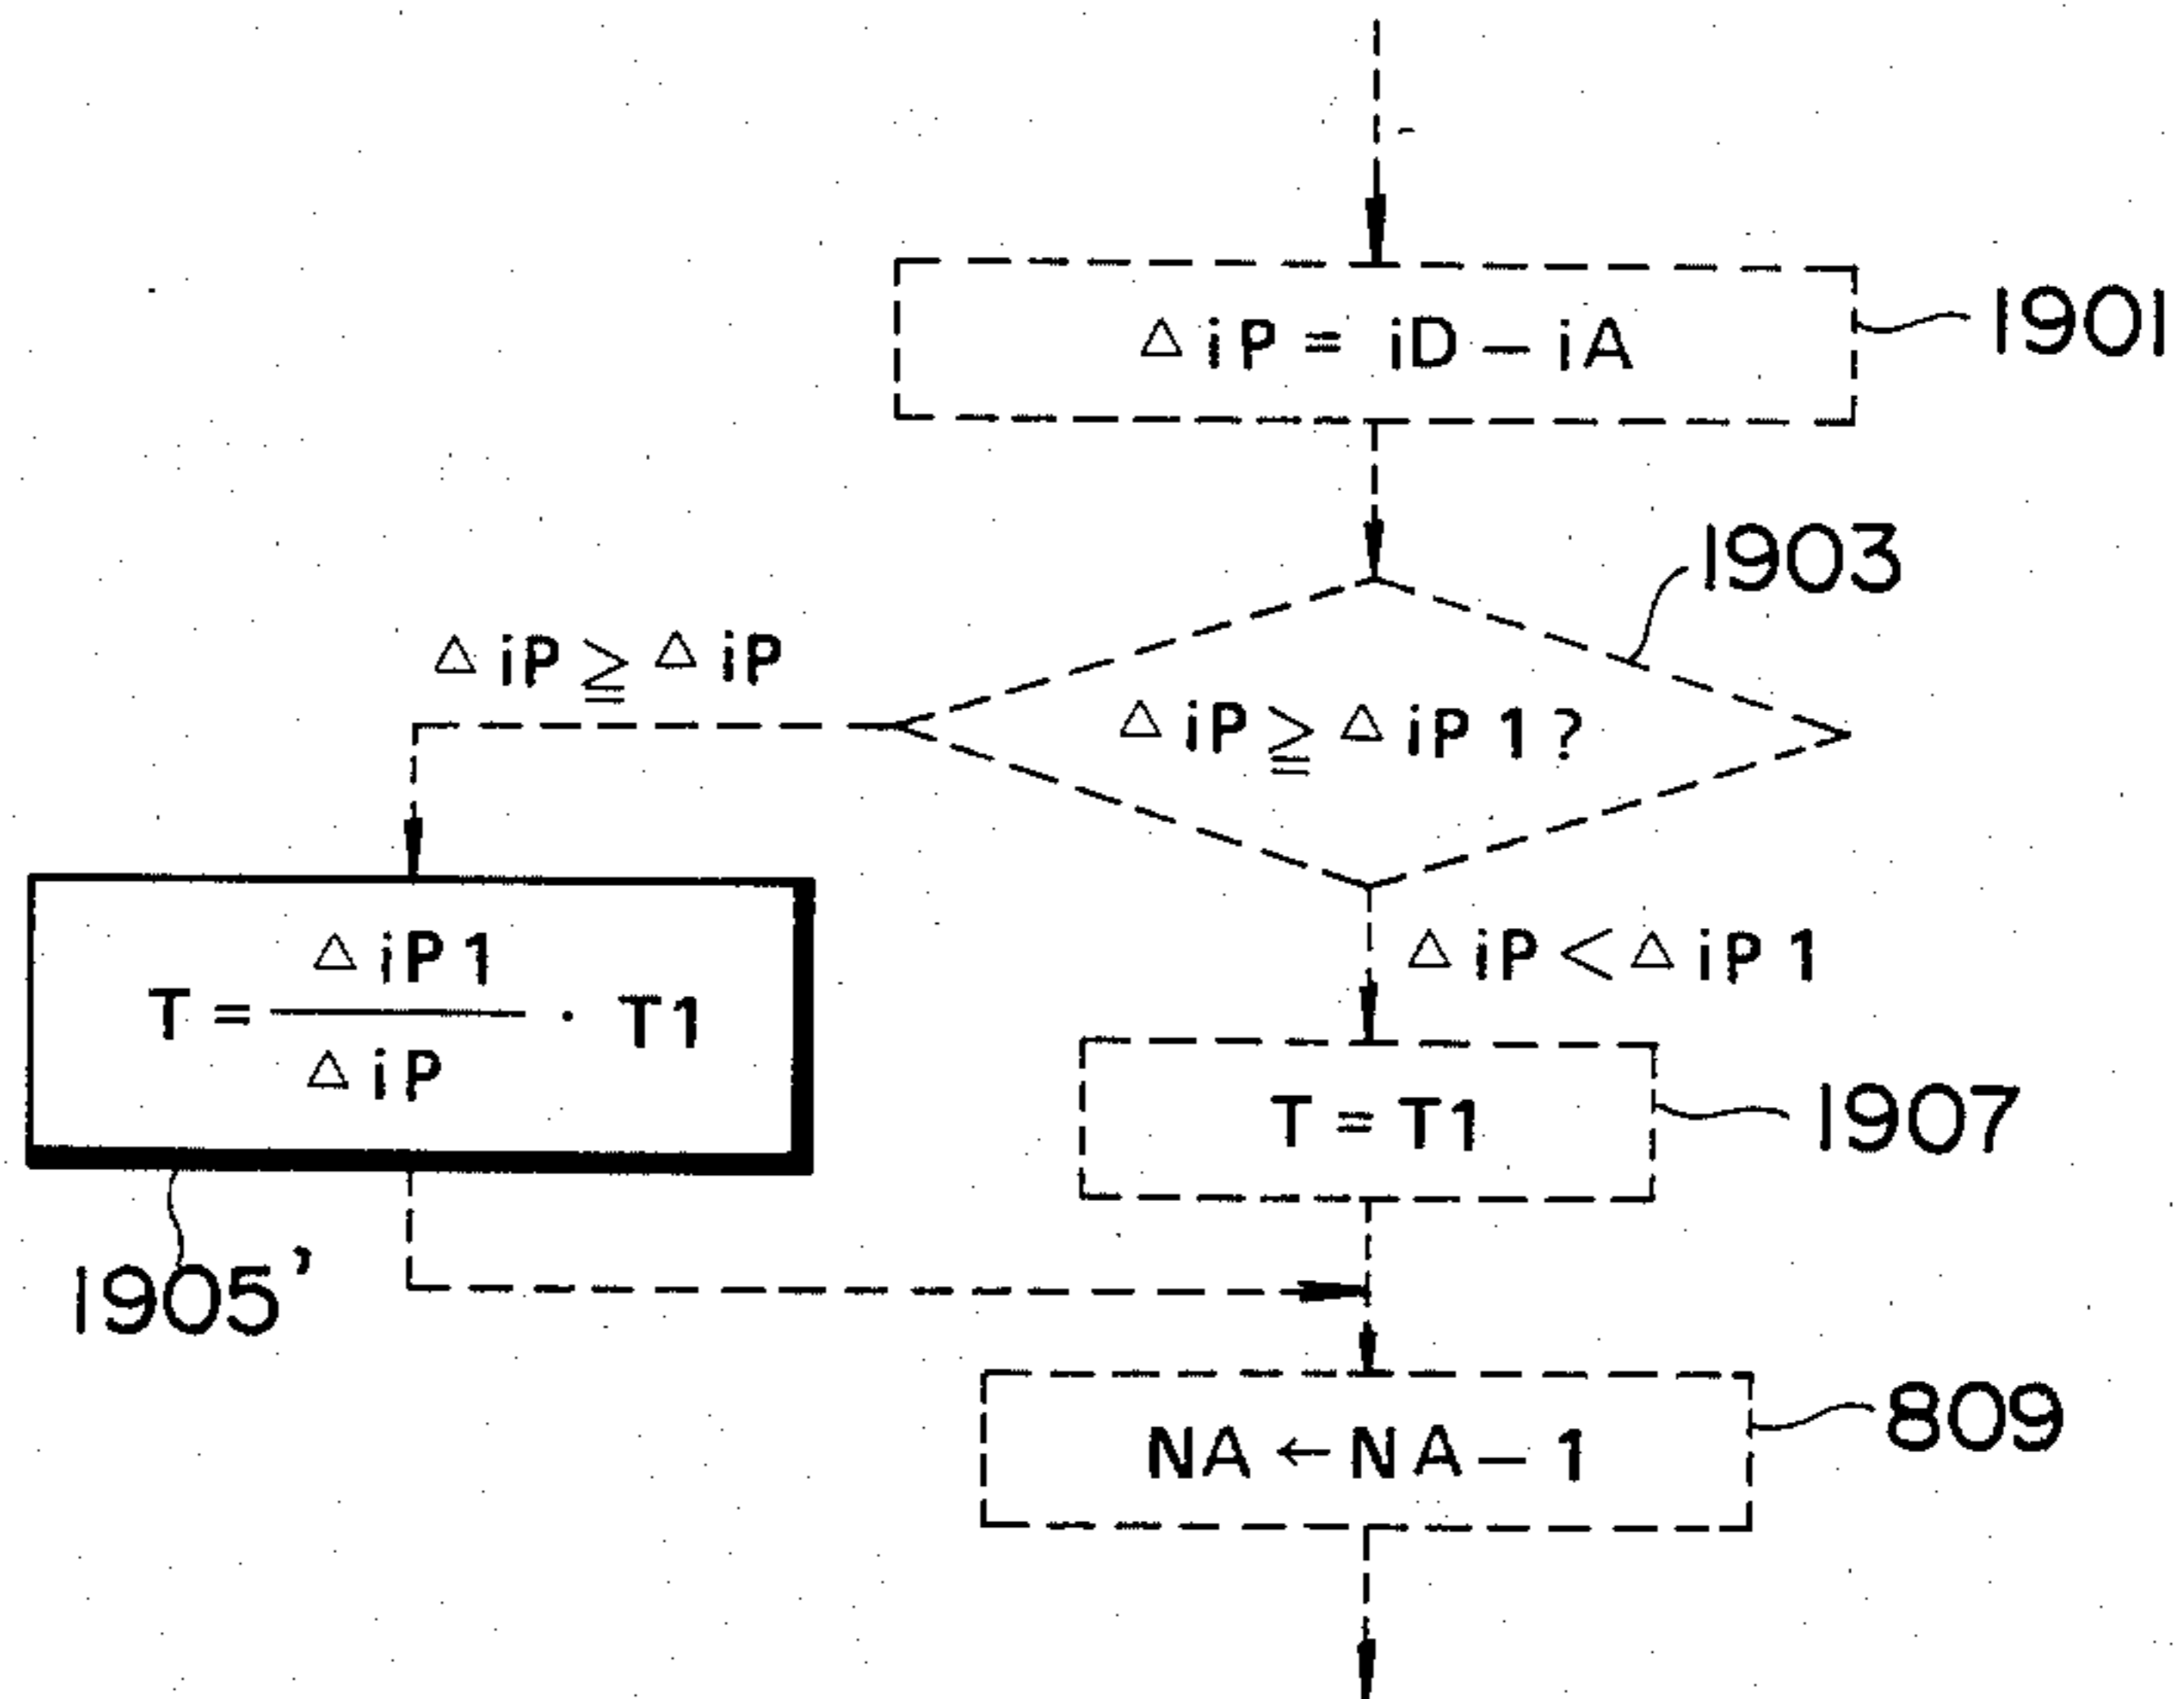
$\Delta iP = iD - iA$

1901

1903

$\Delta iP \geqq \Delta iP$

$\Delta iP \geqq \Delta iP1$?

$T = \frac{\Delta iP1}{\Delta iP} \cdot T1$

$\Delta iP < \Delta iP1$

$T = T1$

1907

1905'

$NA \leftarrow NA - 1$

809